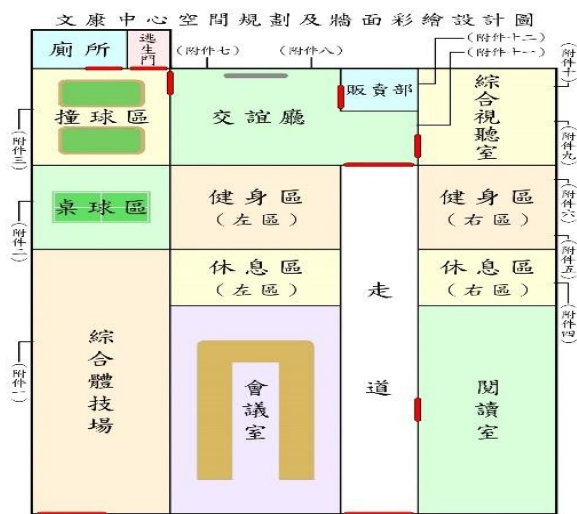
文康中心空間規劃及牆面彩繪設計圖

廁所
逃生門
(附件七)
(附件八)
(附件十二)
(附件十一)
(附件十)
撞球區
交誼廳
販賣部
綜合視聽室
(附件三)
(附件九)
桌球區
健身區
(左區)
健身區
(右區)
(附件六)
(附件二)
(附件五)
休息區
(左區)
走
休息區
(右區)
(附件四)
綜合體技場
(附件一)
會議室
道
閱讀室